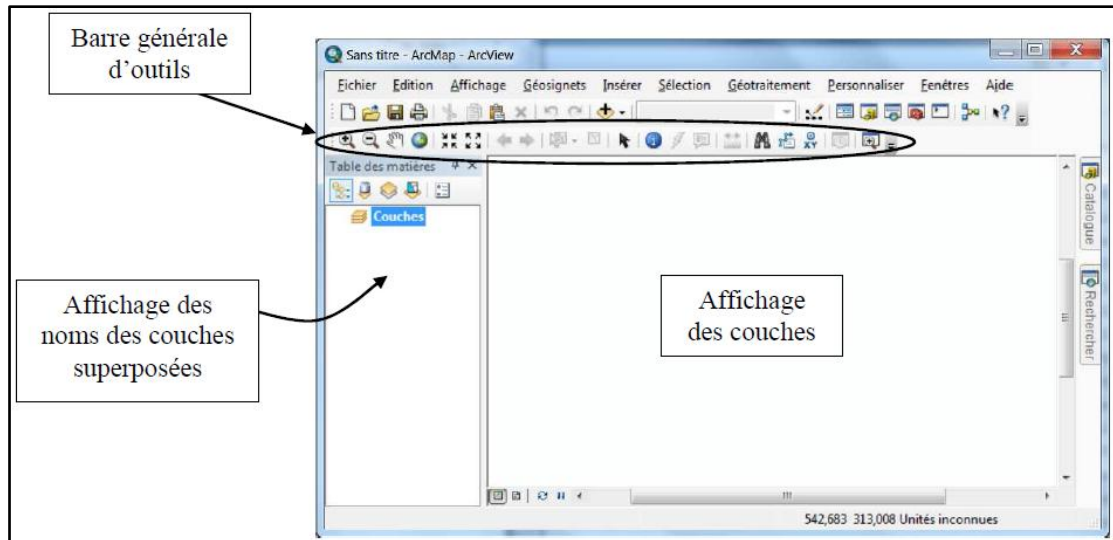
Barre générale d'outils

Sans titre - ArcMap - ArcView

Fichier Edition Affichage Géosignets Insérer Sélection Géotraitement Personnaliser Fenêtres Aide

Table des matières

Couches

Catalogue

Recherche

Affichage des noms des couches superposées

Affichage des couches

542,683 313,008 Unités inconnues